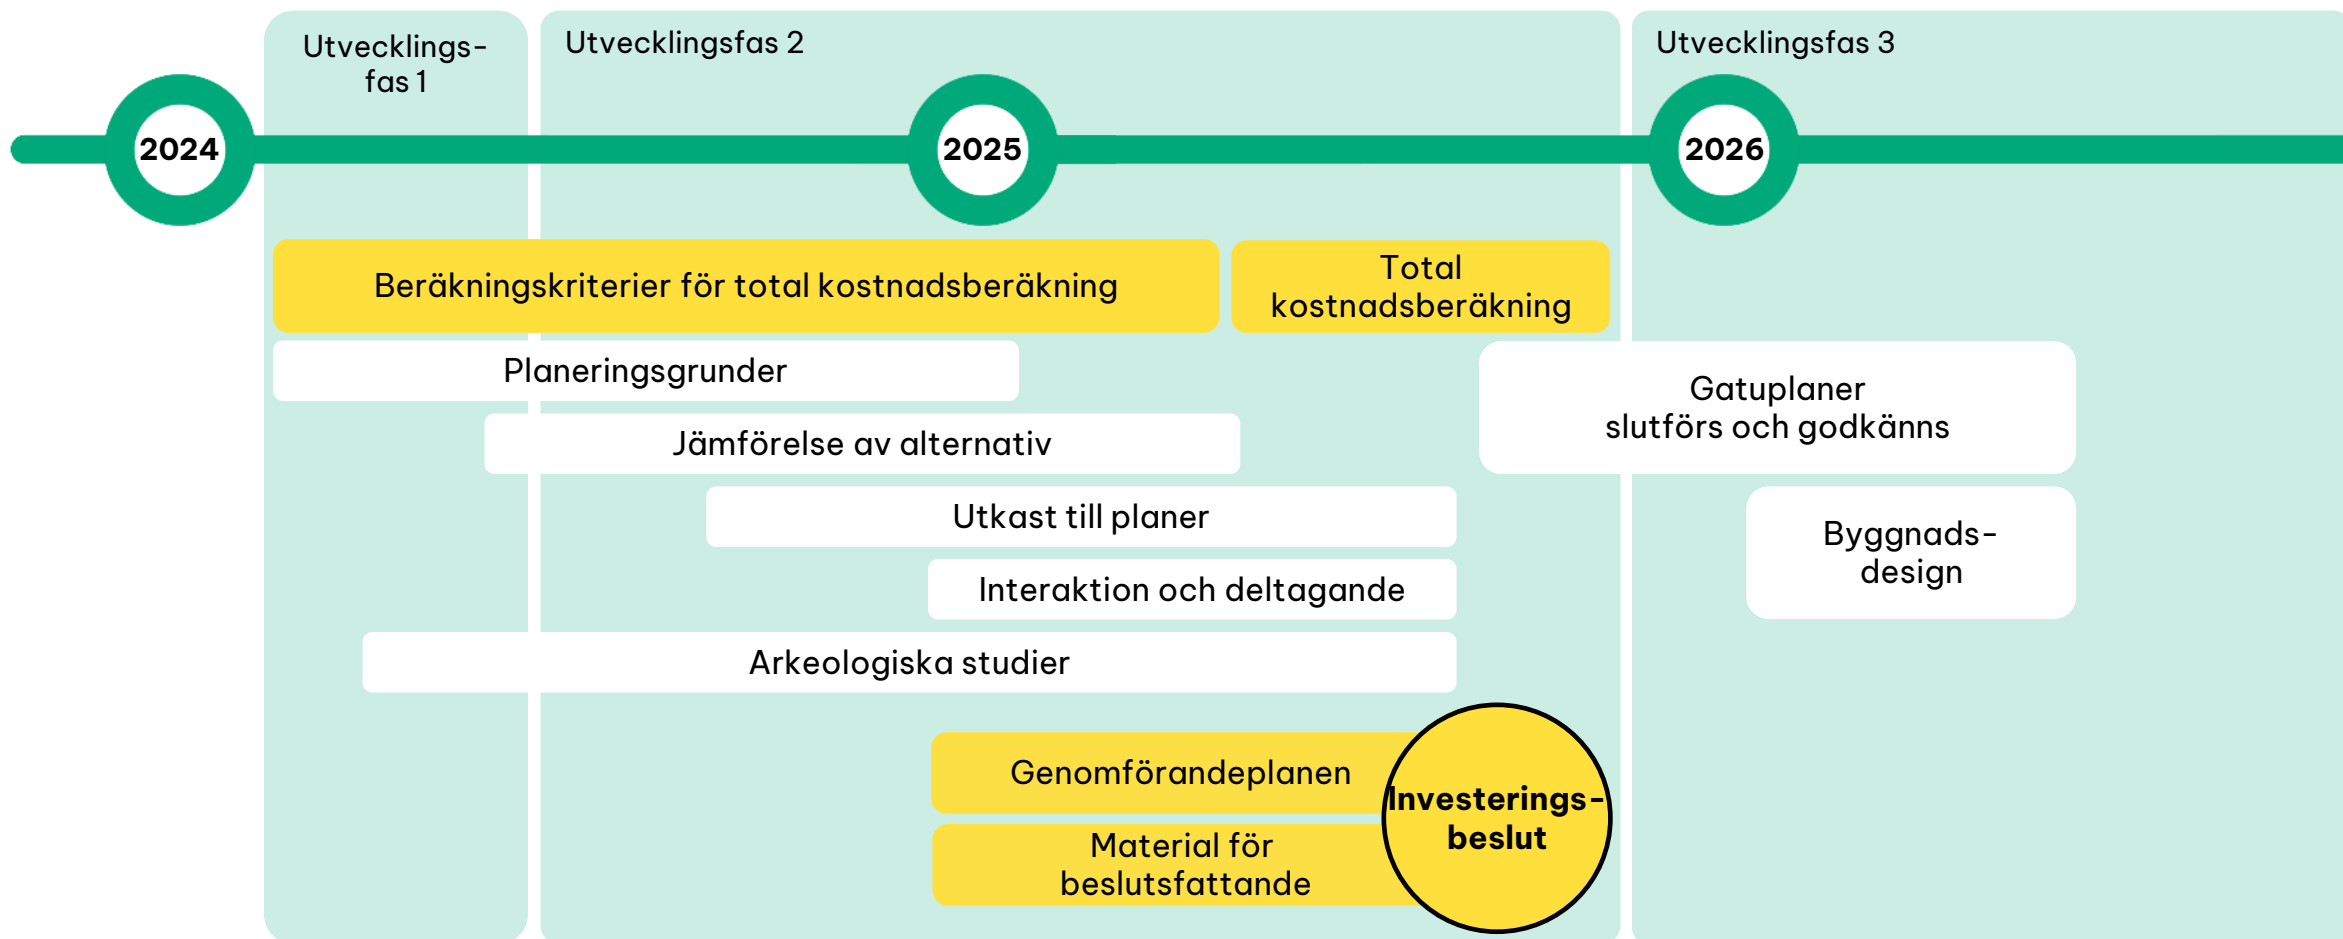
Utvecklingsfas 1

Utvecklingsfas 2

Utvecklingsfas 3

2024

2025

2026

Beräkningskriterier för total kostnadsberäkning

Total kostnadsberäkning

Planeringsgrunder

Jämförelse av alternativ

Utkast till planer

Interaktion och deltagande

Arkeologiska studier

Gatuplaner slutförs och godkänns

Byggnadsdesign

Genomförandeplanen

Material för beslutsfattande

Investeringsbeslut